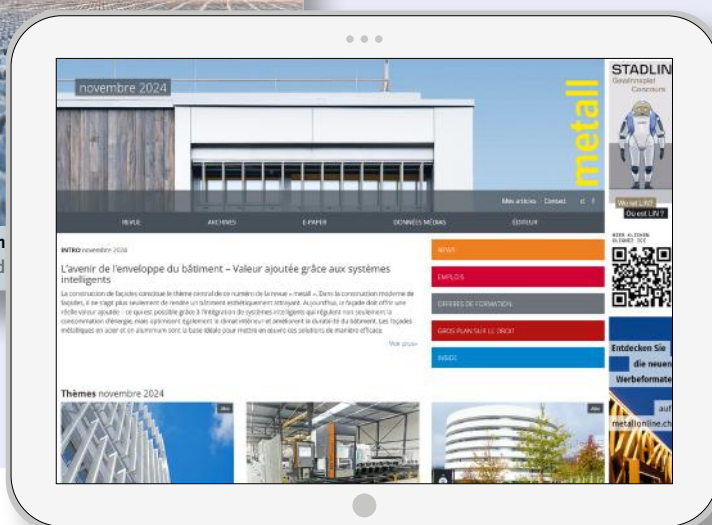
novembre 2024

metall

Mes articles Contact

REVUE ARCHIVES E-PAPER DONNÉES MÉDIAS ÉDITEUR

INTRO novembre 2024

L'avenir de l'enveloppe du bâtiment – Valeur ajoutée grâce aux systèmes intelligents

La construction de façades constitue le thème central de ce numéro de la revue « metall ». Dans la construction moderne de façades, il ne s'agit plus seulement de rendre un bâtiment esthétiquement attrayant. Aujourd'hui, la façade doit offrir une réelle valeur ajoutée – ce qui est possible grâce à l'intégration de systèmes intelligents qui régulent non seulement la consommation d'énergie, mais optimisent également le climat intérieur et améliorent la durabilité du bâtiment. Les façades métalliques en acier et en aluminium sont la base idéale pour mettre en œuvre ces solutions de manière efficace.

Voir plus»

NEWS

EMPLOIS

OFFRES DE FORMATION

GROS PLAN SUR LE DROIT

INSIDE

Thèmes novembre 2024

STADLIN
Gewinnspiel
Concours

Wo ist LIN?
Où est LIN ?

Entdecken Sie die neuen Werbeformate auf metallonline.ch